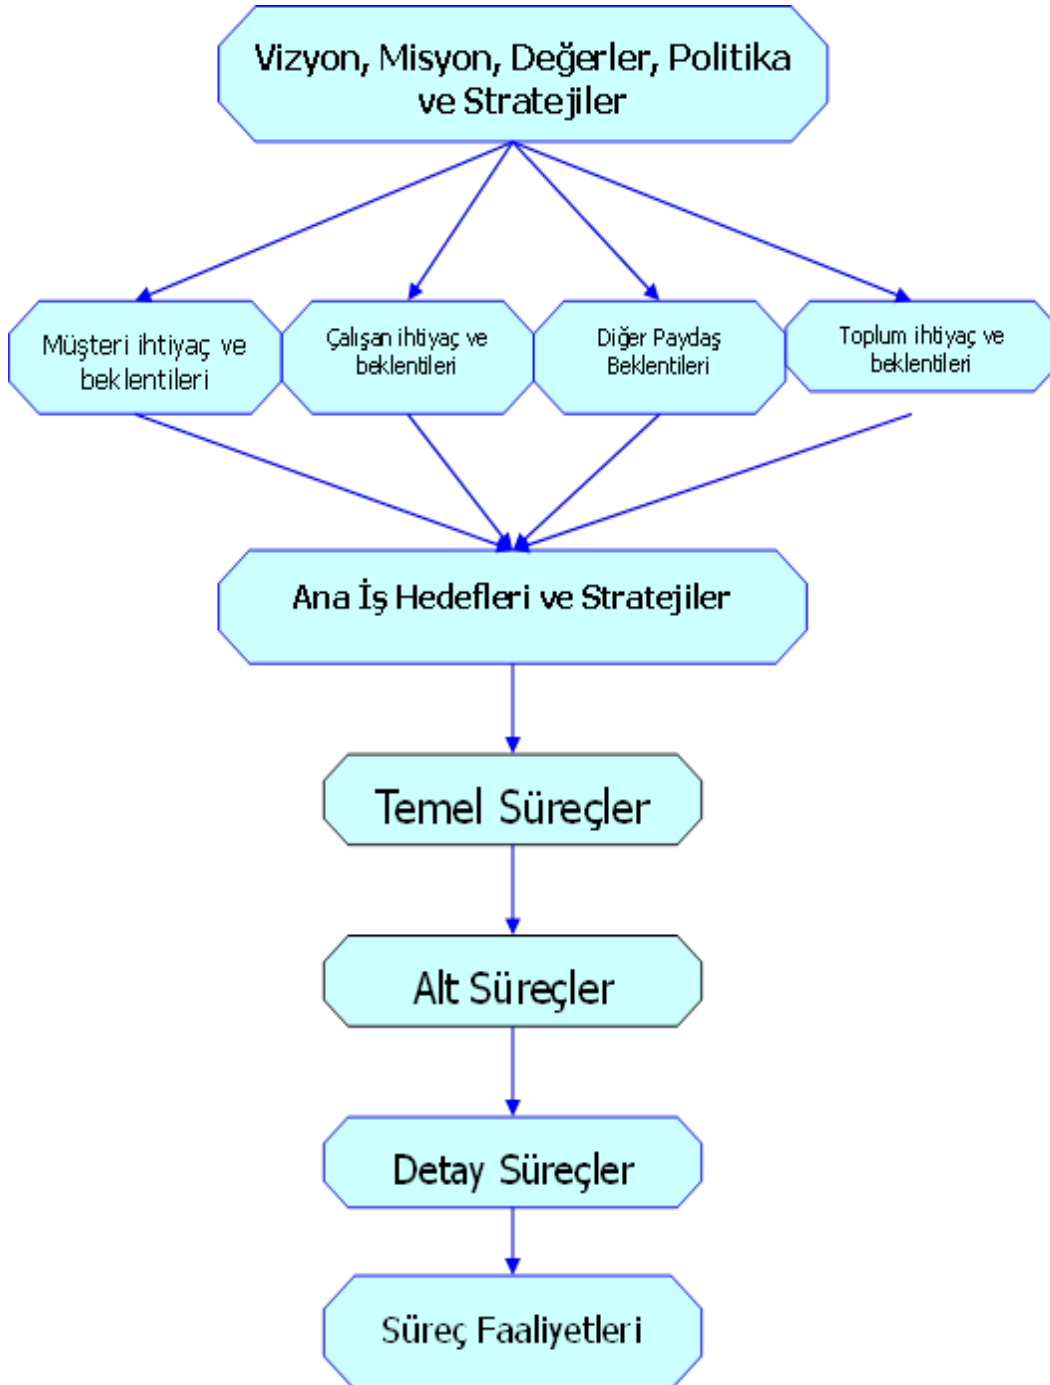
Vizyon, Misyon, Değerler, Politika ve Stratejiler

Müşteri ihtiyaç ve beklentileri

Çalışan ihtiyaç ve beklentileri

Diğer Paydaş Beklentileri

Toplum ihtiyaç ve beklentileri

Ana İş Hedefleri ve Stratejiler

Temel Süreçler

Alt Süreçler

Detay Süreçler

Süreç Faaliyetleri